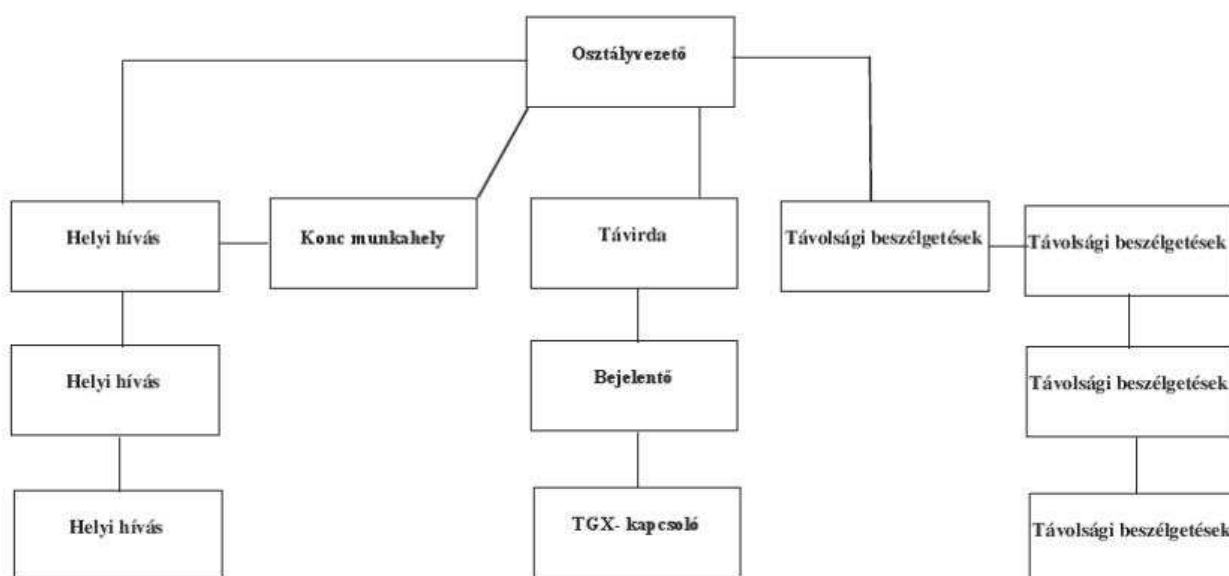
Osztályvezető

Helyi hívás

Konc munkahely

Távirda

Távolsági beszélgetések

Távolsági beszélgetések

Helyi hívás

Bejelentő

Távolsági beszélgetések

Helyi hívás

TGX- kapcsoló

Távolsági beszélgetések